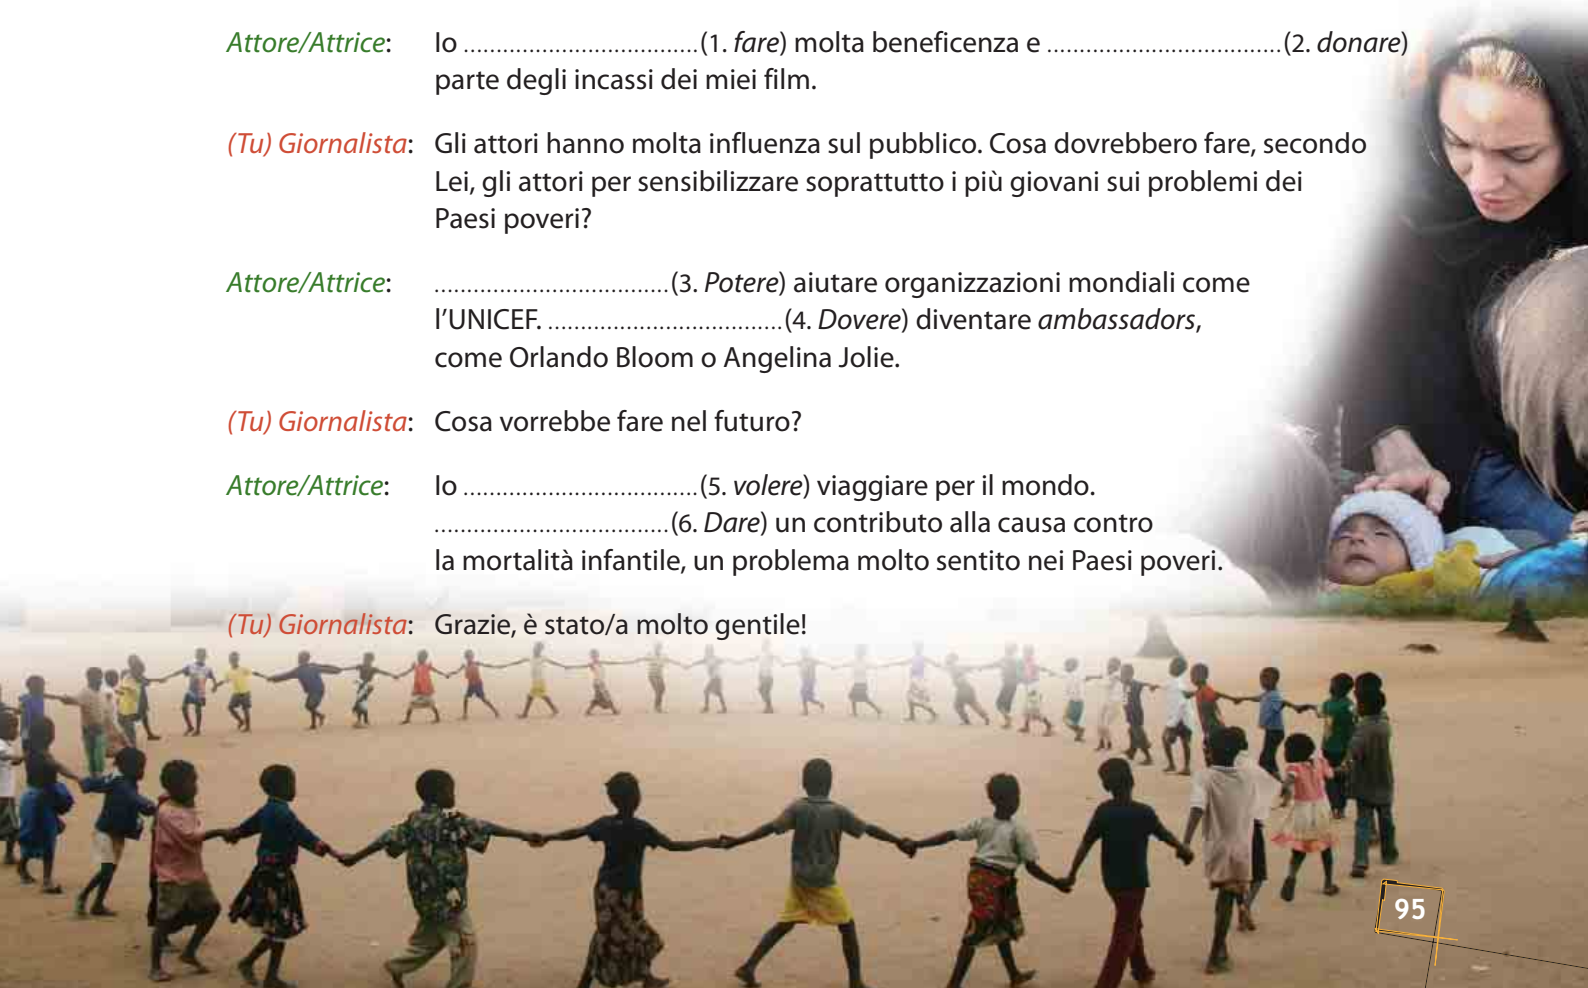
Attore/Attrice: Io ..................................(1. fare) molta beneficenza e ..................................(2. donare) parte degli incassi dei miei film.

(Tu) Giornalista: Gli attori hanno molta influenza sul pubblico. Cosa dovrebbero fare, secondo Lei, gli attori per sensibilizzare soprattutto i più giovani sui problemi dei Paesi poveri?

Attore/Attrice: ..................................(3. Potere) aiutare organizzazioni mondiali come l'UNICEF. ..................................(4. Dovere) diventare ambassadors, come Orlando Bloom o Angelina Jolie.

(Tu) Giornalista: Cosa vorrebbe fare nel futuro?

Attore/Attrice: Io ..................................(5. volere) viaggiare per il mondo. ..................................(6. Dare) un contributo alla causa contro la mortalità infantile, un problema molto sentito nei Paesi poveri.

(Tu) Giornalista: Grazie, è stato/a molto gentile!

95